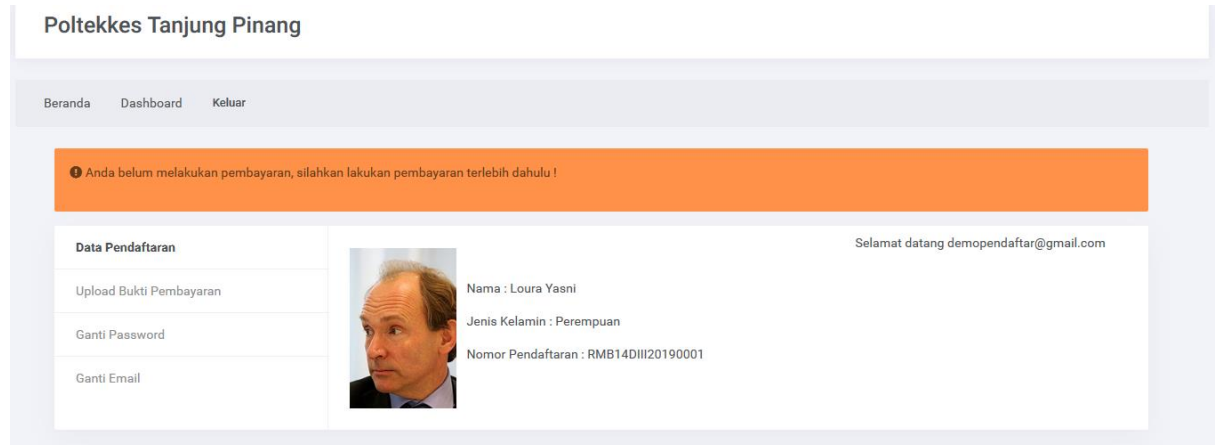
Poltekkes Tanjung Pinang

Beranda Dashboard Keluar

Anda belum melakukan pembayaran, silahkan lakukan pembayaran terlebih dahulu !

Data Pendaftaran

Upload Bukti Pembayaran

Ganti Password

Ganti Email

Selamat datang demopendaftar@gmail.com

Nama : Loura Yasni

Jenis Kelamin : Perempuan

Nomor Pendaftaran : RMB14DIII20190001